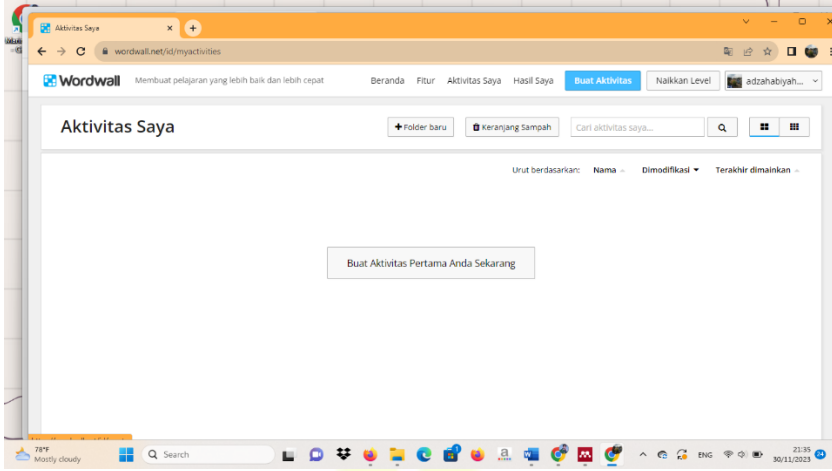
Aktivitas Saya

wordwall.net/id/myactivities

Wordwall Membuat pelajaran yang lebih baik dan lebih cepat

Beranda Fitur Aktivitas Saya Hasil Saya Buat Aktivitas Naikkan Level adzahabiyah...

Aktivitas Saya

Folder baru Keranjang Sampah Cari aktivitas saya...

Urut berdasarkan: Nama Dimodifikasi Terakhir dimainkan

Buat Aktivitas Pertama Anda Sekarang

78°F
Mostly cloudy

Search

ENG

21:35
30/11/2023